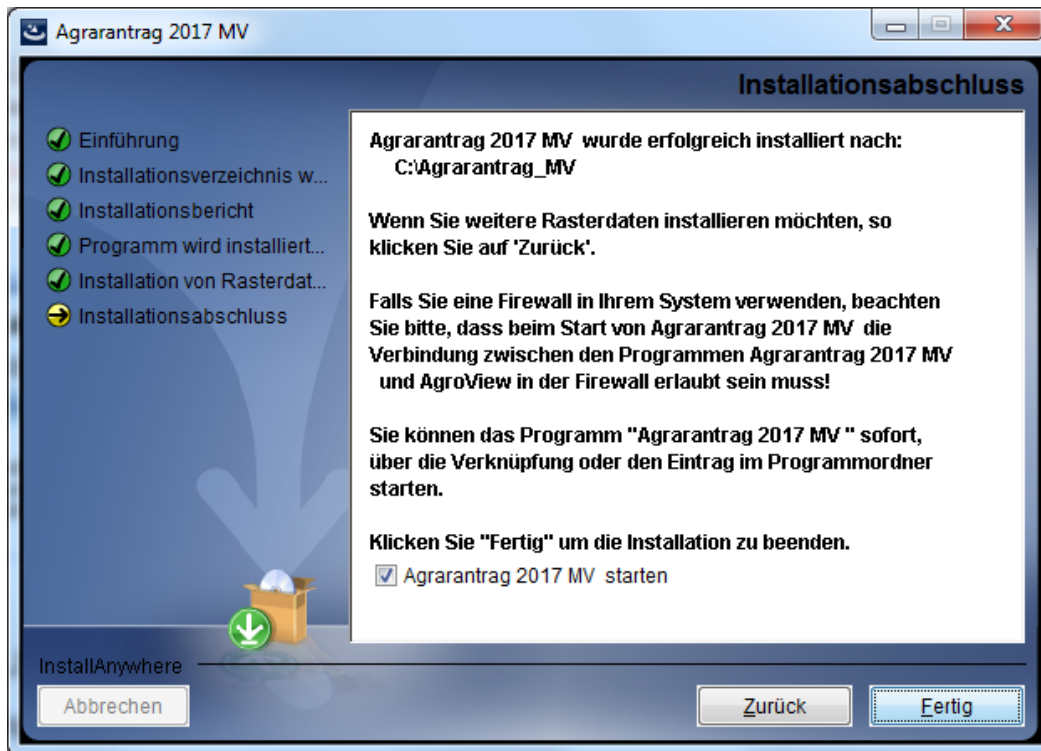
Agrarantrag 2017 MV

Installationsabschluss

Einführung
Installationsverzeichnis w...
Installationsbericht
Programm wird installiert...
Installation von Rasterdat...
Installationsabschluss

Agrarantrag 2017 MV wurde erfolgreich installiert nach:
C:\Agrarantrag_MV

Wenn Sie weitere Rasterdaten installieren möchten, so klicken Sie auf 'Zurück'.

Falls Sie eine Firewall in Ihrem System verwenden, beachten Sie bitte, dass beim Start von Agrarantrag 2017 MV die Verbindung zwischen den Programmen Agrarantrag 2017 MV und AgroView in der Firewall erlaubt sein muss!

Sie können das Programm "Agrarantrag 2017 MV " sofort, über die Verknüpfung oder den Eintrag im Programmordner starten.

Klicken Sie "Fertig" um die Installation zu beenden.

Agrarantrag 2017 MV starten

InstallAnywhere

Abbrechen

Zurück

Fertig